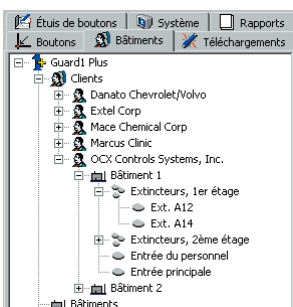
Étuis de boutons | Système | Rapports
Boutons | Bâtiments | Téléchargements

Guard1 Plus
Clients
Danato Chevrolet/Volvo
Extel Corp
Mace Chemical Corp
Marcus Clinic
OCX Controls Systems, Inc.
Bâtiment 1
Extincteurs, 1er étage
Ext. A12
Ext. A14
Extincteurs, 2ème étage
Entrée du personnel
Entrée principale
Bâtiment 2
Bâtiments